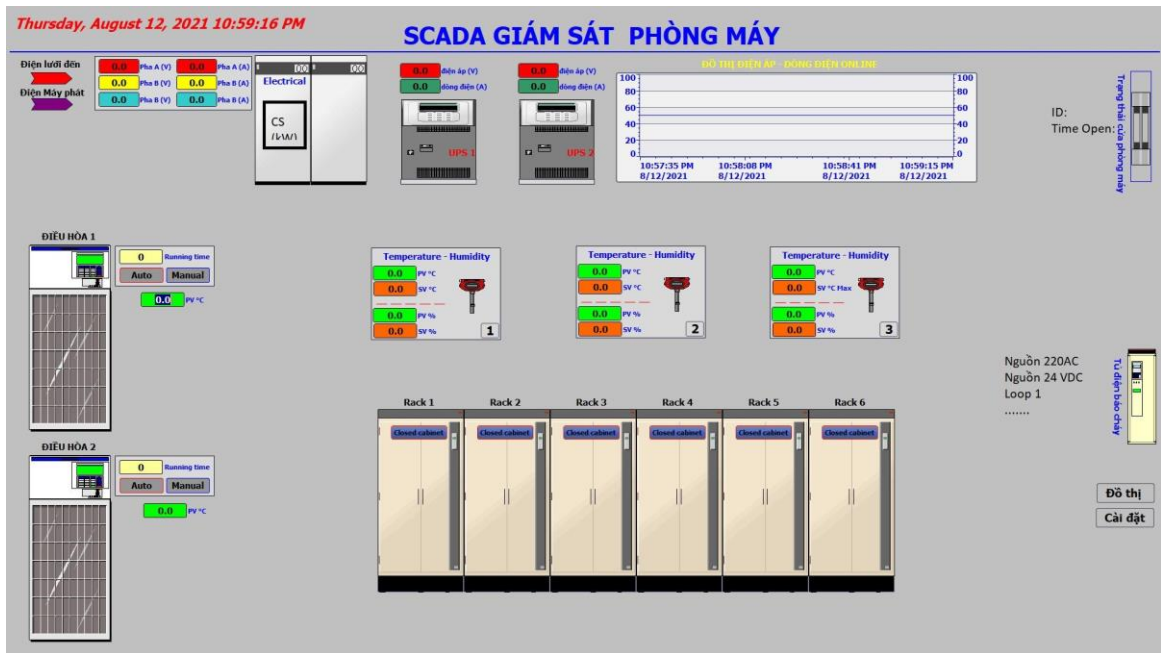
Thursday, August 12, 2021 10:59:16 PM

SCADA GIÁM SÁT PHÒNG MÁY

Điện lưới đèn
Điện Máy phát

| 0.0 | Pha A (V) | 0.0 | Pha A (A) |
|---|---|---|---|
| 0.0 | Pha B (V) | 0.0 | Pha B (A) |
| 0.0 | Pha B (V) | 0.0 | Pha B (A) |

000 000
Electrical
CS (kW)

0.0 điện áp (V)
0.0 dòng điện (A)
UPS 1

0.0 điện áp (V)
0.0 dòng điện (A)
UPS 2

ĐỒ THỊ ĐIỆN ÁP - DÒNG ĐIỆN ONLINE
100 80 60 40 20 0
10:57:35 PM 8/12/2021
10:58:08 PM 8/12/2021
10:58:41 PM 8/12/2021
10:59:15 PM 8/12/2021

Trạng thái cửa phòng máy

ID:
Time Open:

ĐIỀU HÒA 1
0 Running time
Auto Manual
0.0 PV °C

Temperature - Humidity
0.0 PV °C
0.0 SV °C
0.0 PV %
0.0 SV %
1

Temperature - Humidity
0.0 PV °C
0.0 SV °C
0.0 PV %
0.0 SV %
2

Temperature - Humidity
0.0 PV °C
0.0 SV °C Max
0.0 PV %
0.0 SV %
3

Nguồn 220AC
Nguồn 24 VDC
Loop 1
.......

Tủ điện báo cháy

ĐIỀU HÒA 2
0 Running time
Auto Manual
0.0 PV °C

Rack 1 Rack 2 Rack 3 Rack 4 Rack 5 Rack 6
Closed cabinet Closed cabinet Closed cabinet Closed cabinet Closed cabinet Closed cabinet

Đồ thị
Cài đặt